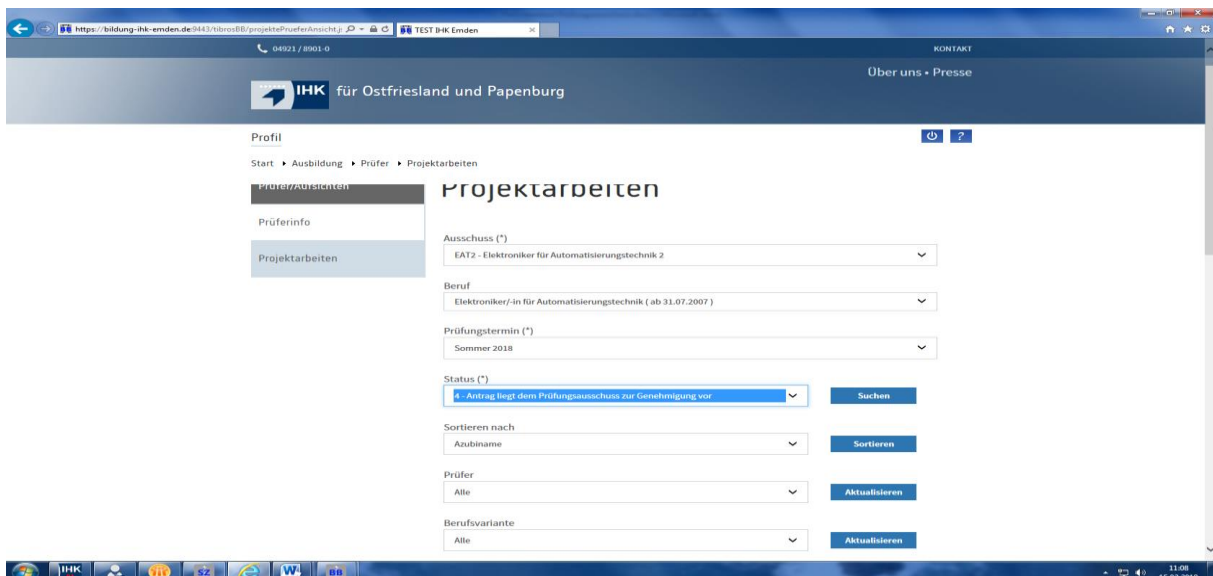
https://bildung-ihk-emden.de:9443/tibrosBB/projektePrueferAnsicht.j
TEST IHK Emden

04921 / 8901-0
KONTAKT

Über uns • Presse

IHK für Ostfriesland und Papenburg

Profil

Start ▸ Ausbildung ▸ Prüfer ▸ Projektarbeiten

Prüfer/Aufsichten

Prüferinfo

Projektarbeiten

Projektarbeiten

Ausschuss (*)
EAT2 - Elektroniker für Automatisierungstechnik 2

Beruf
Elektroniker/-in für Automatisierungstechnik ( ab 31.07.2007 )

Prüfungstermin (*)
Sommer 2018

Status (*)
4 - Antrag liegt dem Prüfungsausschuss zur Genehmigung vor
Suchen

Sortieren nach
Azubiname
Sortieren

Prüfer
Alle
Aktualisieren

Berufsvariante
Alle
Aktualisieren

IHK
SZ
W
BB
11:08
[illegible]